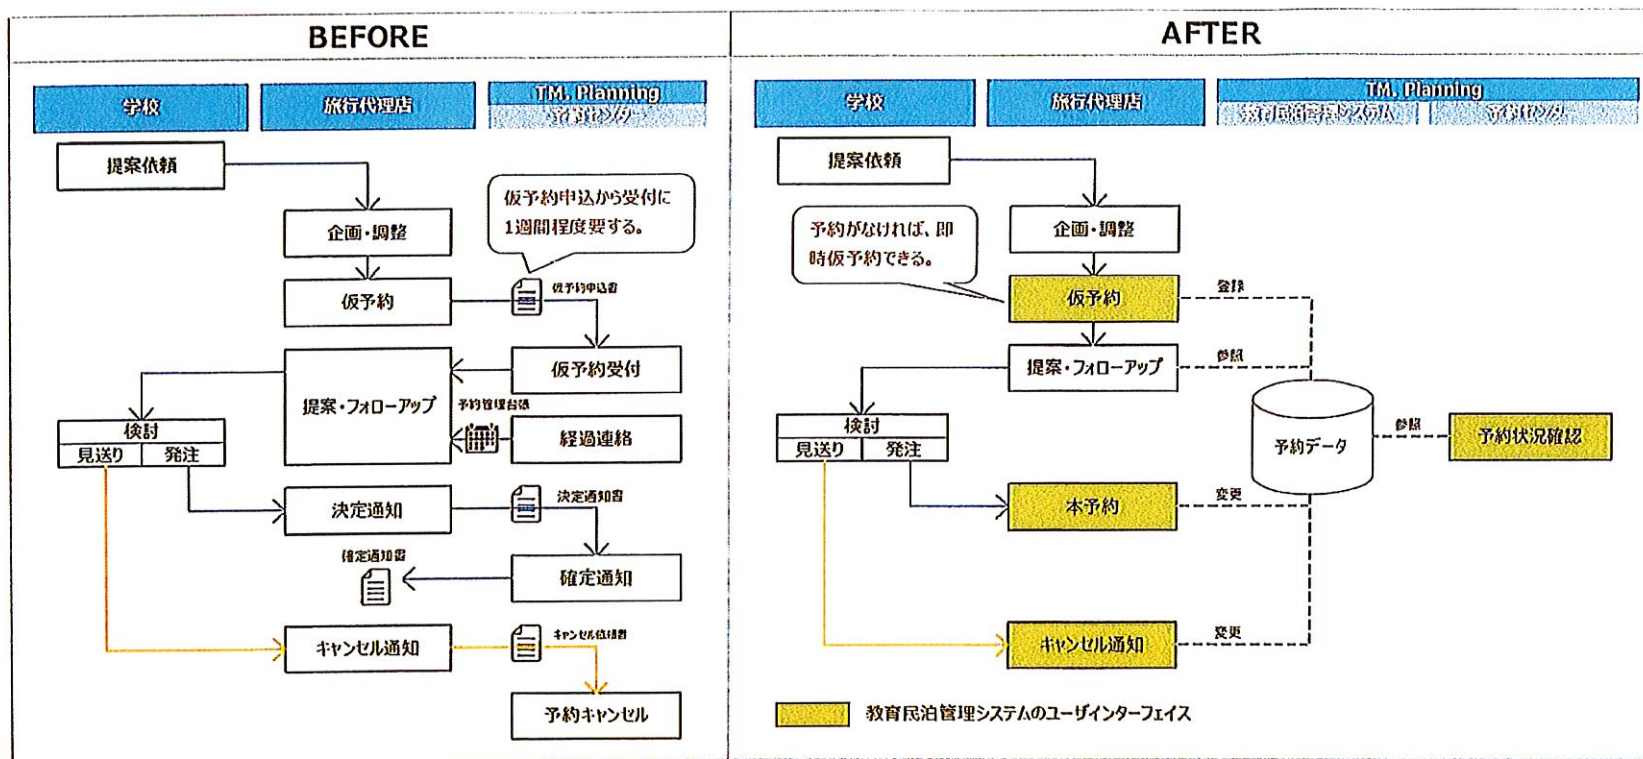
BEFORE

学校

旅行代理店

TM. Planning
予約センター

提案依頼

企画・調整

仮予約申込から受付に1週間程度要する。

仮予約

仮予約申込書

仮予約受付

提案・フォローアップ

予約管理台帳

検討
見送り
発注

経過連絡

決定通知

決定通知書

確定通知書

確定通知

キャンセル通知

キャンセル依頼書

予約キャンセル

AFTER

学校

旅行代理店

TM. Planning
教育民泊管理システム
予約センター

提案依頼

企画・調整

予約がなければ、即時仮予約できる。

仮予約

登録

提案・フォローアップ

参照

検討
見送り
発注

予約データ

参照

予約状況確認

本予約

変更

キャンセル通知

変更

教育民泊管理システムのユーザインターフェイス